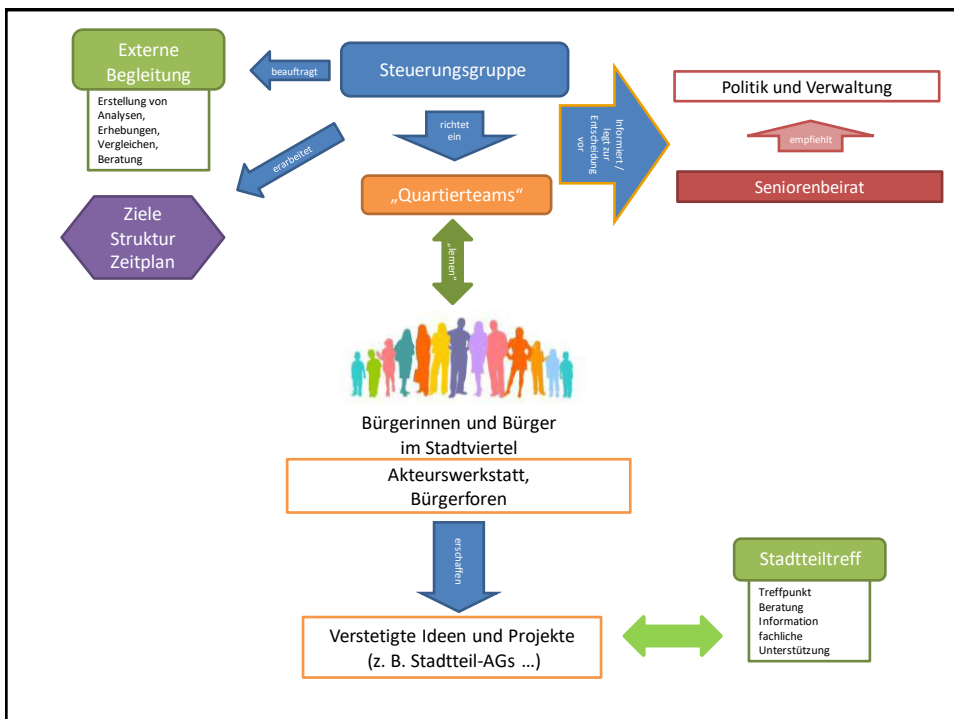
Externe Begleitung

Erstellung von Analysen, Erhebungen, Vergleichen, Beratung

beauftragt

Steuerungsgruppe

richtet ein

erarbeitet

Ziele
Struktur
Zeitplan

„Quartierteams“

informiert / legt zur Entscheidung vor

Politik und Verwaltung

empfiehlt

Seniorenbeirat

„lernen“

Bürgerinnen und Bürger im Stadtviertel

Akteurswerkstatt, Bürgerforen

erschaffen

Verstetigte Ideen und Projekte (z. B. Stadtteil-AGs …)

Stadtteiltreff

Treffpunkt
Beratung
Information
fachliche Unterstützung